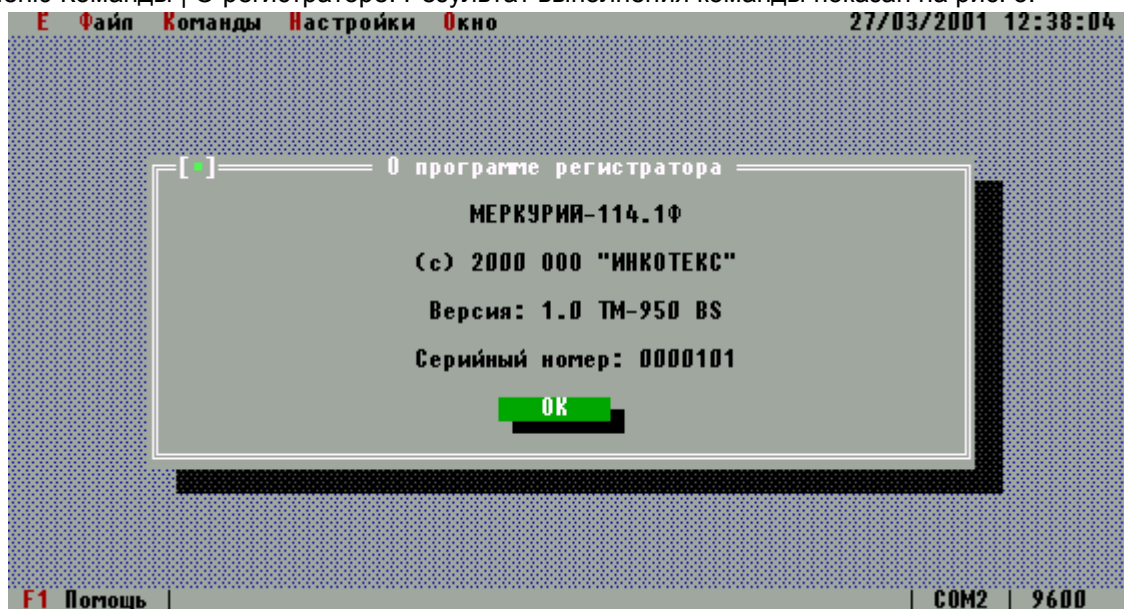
ение команды | О регистраторе. Результат выполнения команды показан на рис. 6.

E Файл Команды Настройки Окно 27/03/2001 12:38:04

[■] О программе регистратора

МЕРКУРИЙ-114.1Ф

(c) 2000 ООО "ИНКОТЕКС"

Версия: 1.0 TM-950 BS

Серийный номер: 0000101

OK

F1 Помощь | | COM2 | 9600